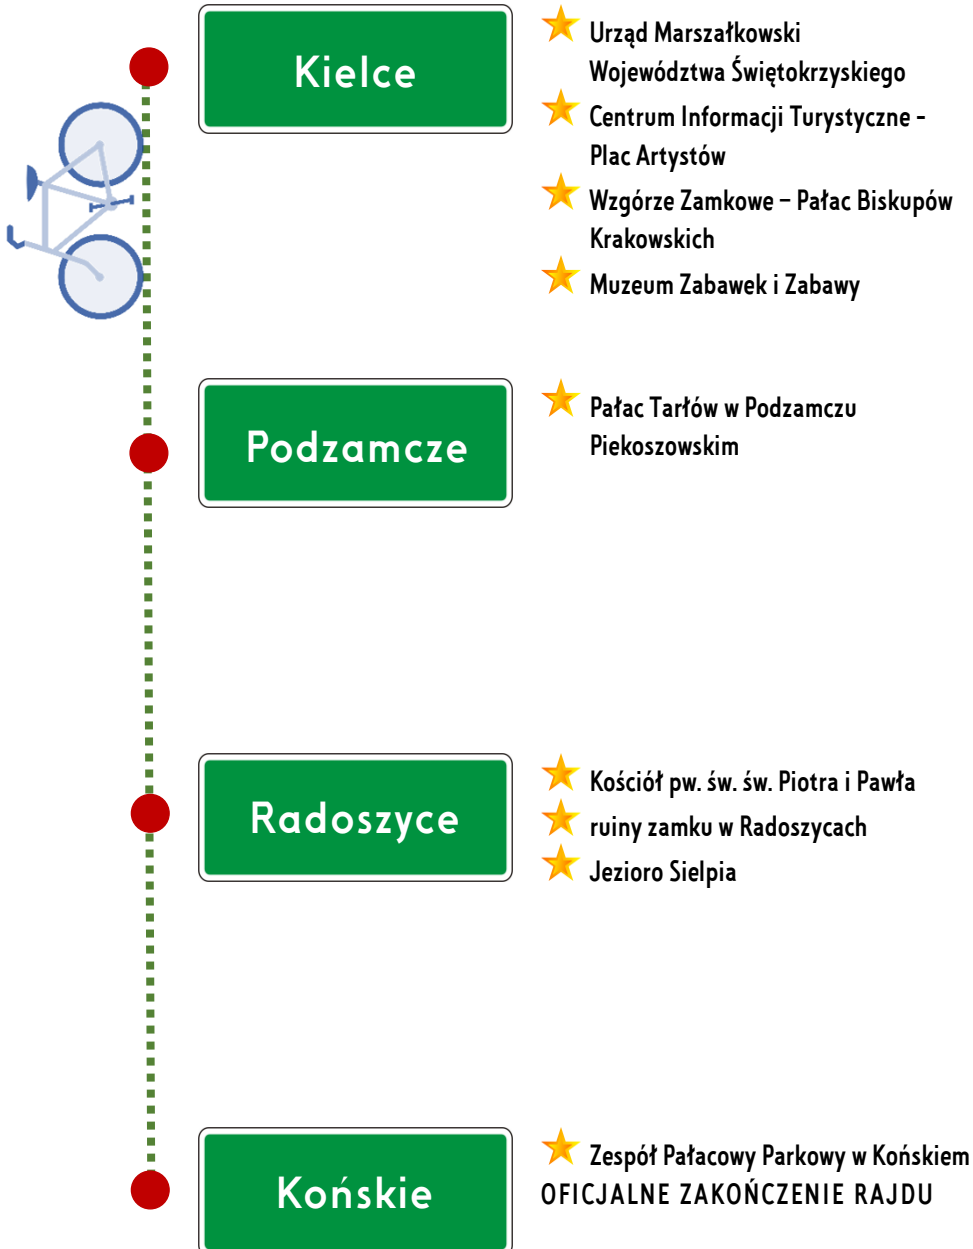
Kielce

Urząd Marszałkowski Województwa Świętokrzyskiego

Centrum Informacji Turystyczne - Plac Artystów

Wzgórze Zamkowe – Pałac Biskupów Krakowskich

Muzeum Zabawek i Zabawy

Podzamcze

Pałac Tarłów w Podzamczu Piekoszowskim

Radoszyce

Kościół pw. św. św. Piotra i Pawła

ruiny zamku w Radoszycach

Jezioro Sielpia

Końskie

Zespół Pałacowy Parkowy w Końskiem

OFICJALNE ZAKOŃCZENIE RAJDU